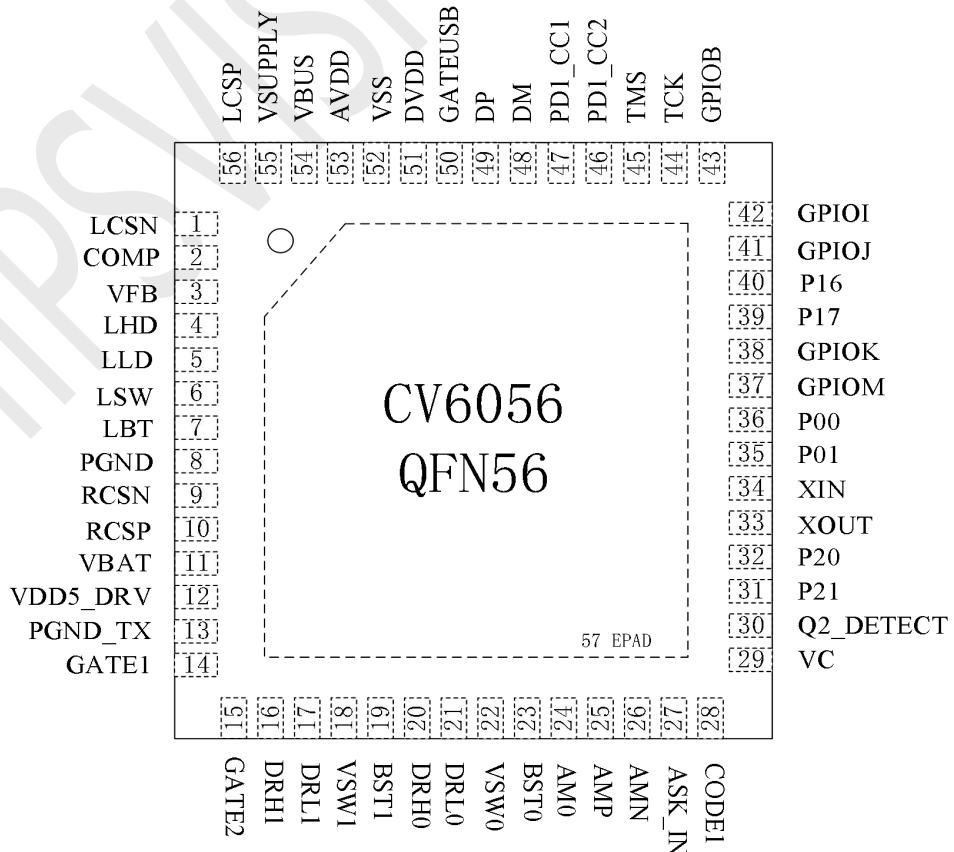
LCSP
VSUPPLY
VBUS
AVDD
VSS
DVDD
GATEUSB
DP
DM
PD1_CC1
PD1_CC2
TMS
TCK
GPIOB

56
55
54
53
52
51
50
49
48
47
46
45
44
43

LCSN 1
COMP 2
VFB 3
LHD 4
LLD 5
LSW 6
LBT 7
PGND 8
RCSN 9
RCSP 10
VBAT 11
VDD5_DRV 12
PGND_TX 13
GATE1 14

42 GPIOI
41 GPIOJ
40 P16
39 P17
38 GPIOK
37 GPIOM
36 P00
35 P01
34 XIN
33 XOUT
32 P20
31 P21
30 Q2_DETECT
29 VC

CV6056
QFN56

57 EPAD

15
16
17
18
19
20
21
22
23
24
25
26
27
28

GATE2
DRH1
DRL1
VSW1
BST1
DRH0
DRL0
VSW0
BST0
AM0
AMP
AMN
ASK_IN
CODE1